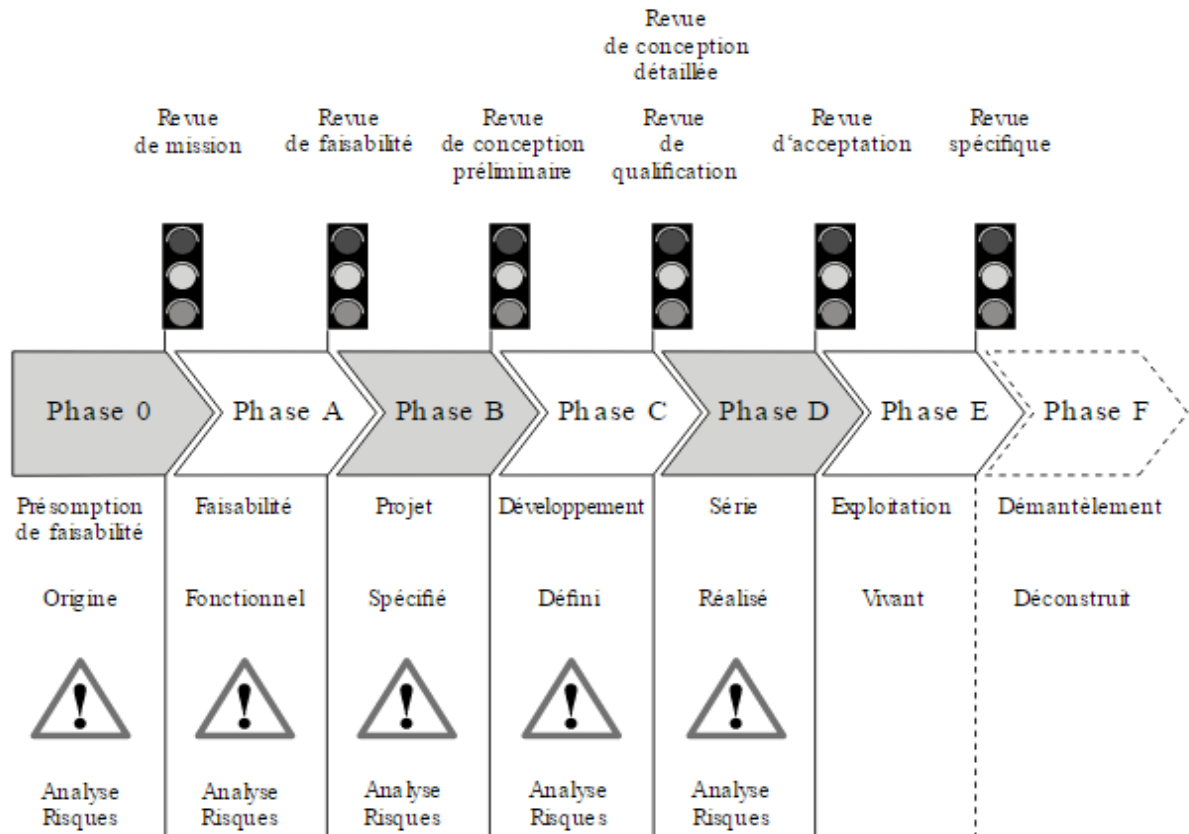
Revue de conception détaillée

Revue de mission

Revue de faisabilité

Revue de conception préliminaire

Revue de qualification

Revue d'acceptation

Revue spécifique

Phase 0

Phase A

Phase B

Phase C

Phase D

Phase E

Phase F

Présomption de faisabilité

Faisabilité

Projet

Développement

Série

Exploitation

Démantèlement

Origine

Fonctionnel

Spécifié

Défini

Réalisé

Vivant

Déconstruit

Analyse Risques

Analyse Risques

Analyse Risques

Analyse Risques

Analyse Risques